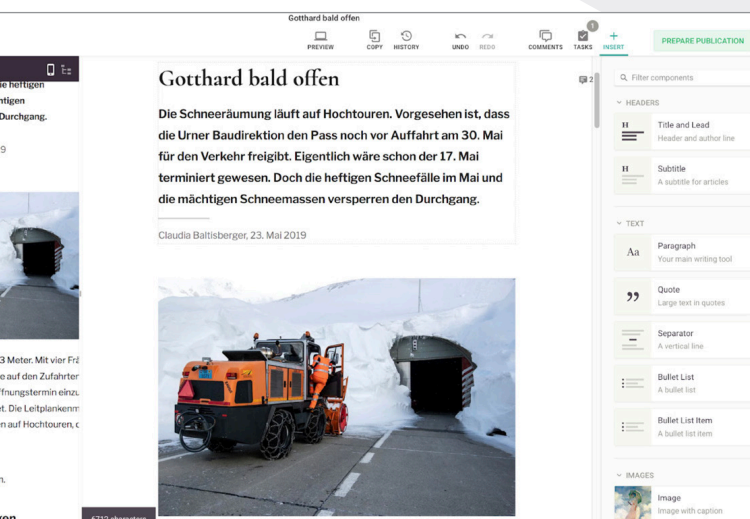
Gotthard bald offen

PREVIEW COPY HISTORY UNDO REDO COMMENTS 1 TASKS INSERT PREPARE PUBLICATION

e heftigen
ftigen
Durchgang.

19

3 Meter. Mit vier F
e auf den Zufahrter
ffnungstermin einzu
t. Die Leitplankenm
n auf Hochtouren, d

n.

Gotthard bald offen

Die Schneeräumung läuft auf Hochtouren. Vorgesehen ist, dass die Urner Baudirektion den Pass noch vor Auffahrt am 30. Mai für den Verkehr freigibt. Eigentlich wäre schon der 17. Mai terminiert gewesen. Doch die heftigen Schneefälle im Mai und die mächtigen Schneemassen versperren den Durchgang.

Claudia Baltisberger, 23. Mai 2019

2

Filter components

HEADERS

Title and Lead
Header and author line

Subtitle
A subtitle for articles

TEXT

Paragraph
Your main writing tool

Quote
Large text in quotes

Separator
A vertical line

Bullet List
A bullet list

Bullet List Item
A bullet list item

IMAGES

Image
Image with caption

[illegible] characters